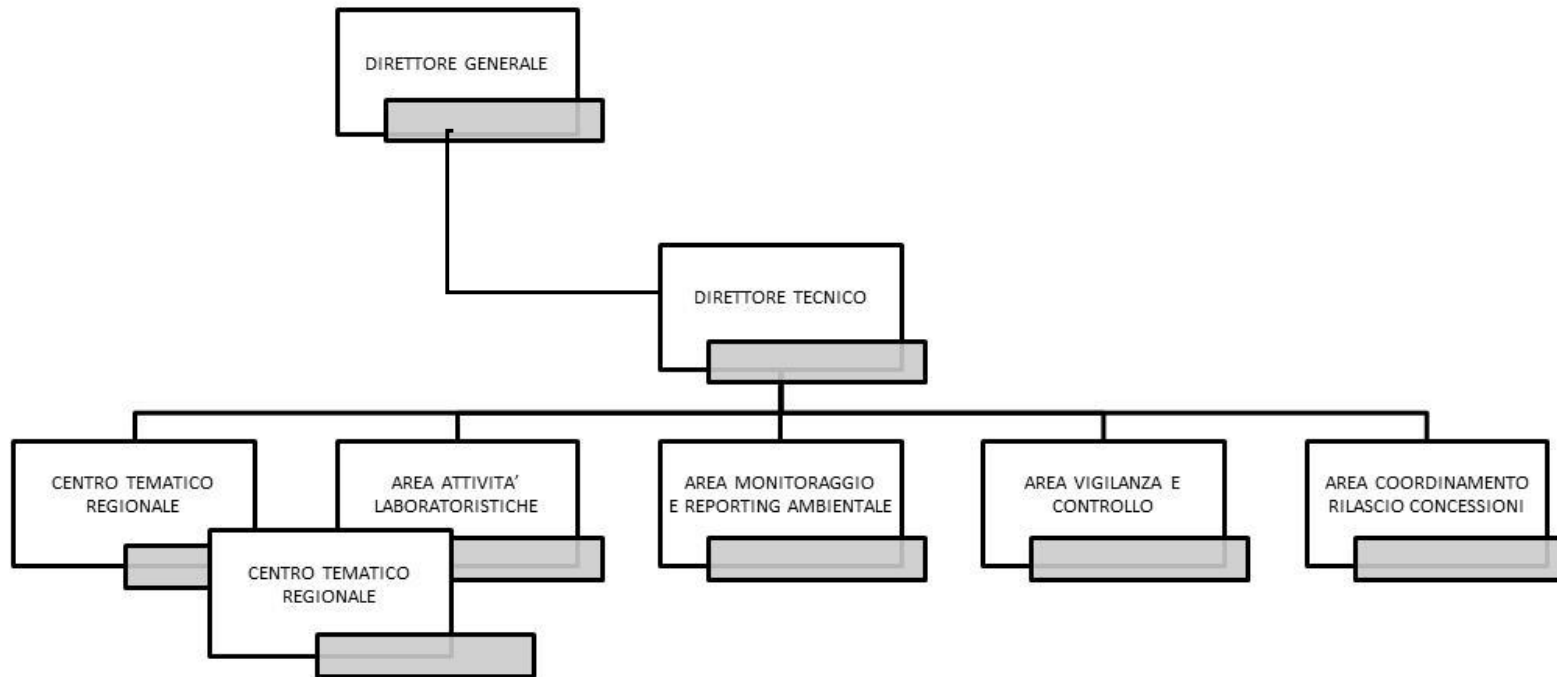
DIRETTORE GENERALE

DIRETTORE TECNICO

CENTRO TEMATICO REGIONALE

AREA ATTIVITA' LABORATORISTICHE

AREA MONITORAGGIO E REPORTING AMBIENTALE

AREA VIGILANZA E CONTROLLO

AREA COORDINAMENTO RILASCIO CONCESSIONI

CENTRO TEMATICO REGIONALE